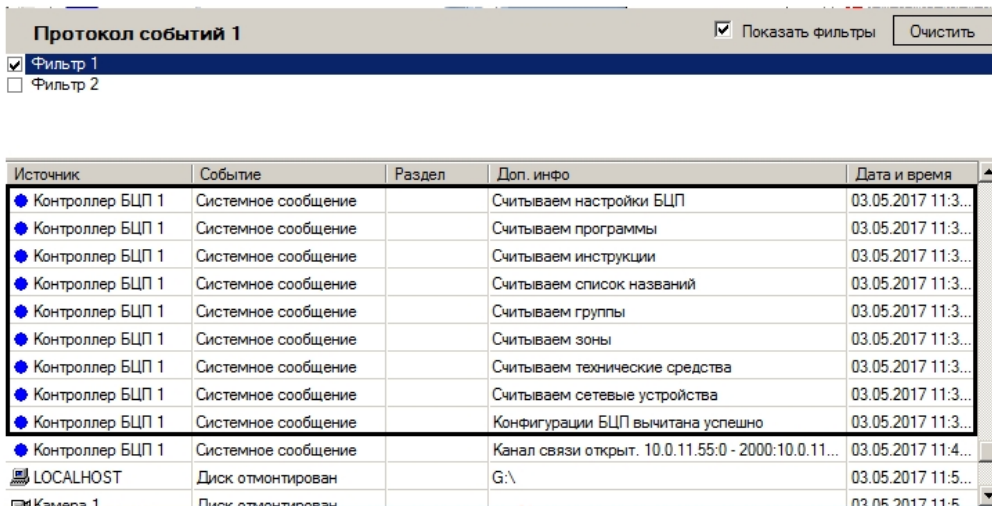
Протокол событий 1

Показать фильтры

Очистить

Фильтр 1

Фильтр 2

| Источник | Событие | Раздел | Доп. инфо | Дата и время |
|---|---|---|---|---|
| Контроллер БЦП 1 | Системное сообщение | | Считываем настройки БЦП | 03.05.2017 11:3... |
| Контроллер БЦП 1 | Системное сообщение | | Считываем программы | 03.05.2017 11:3... |
| Контроллер БЦП 1 | Системное сообщение | | Считываем инструкции | 03.05.2017 11:3... |
| Контроллер БЦП 1 | Системное сообщение | | Считываем список названий | 03.05.2017 11:3... |
| Контроллер БЦП 1 | Системное сообщение | | Считываем группы | 03.05.2017 11:3... |
| Контроллер БЦП 1 | Системное сообщение | | Считываем зоны | 03.05.2017 11:3... |
| Контроллер БЦП 1 | Системное сообщение | | Считываем технические средства | 03.05.2017 11:3... |
| Контроллер БЦП 1 | Системное сообщение | | Считываем сетевые устройства | 03.05.2017 11:3... |
| Контроллер БЦП 1 | Системное сообщение | | Конфигурации БЦП вычитана успешно | 03.05.2017 11:3... |
| Контроллер БЦП 1 | Системное сообщение | | Канал связи открыт. 10.0.11.55:0 - 2000:10.0.11... | 03.05.2017 11:4... |
| LOCALHOST | Диск отмонтирован | | G:\ | 03.05.2017 11:5... |
| Камера 1 | Диск отмонтирован | | | 03.05.2017 11:5... |